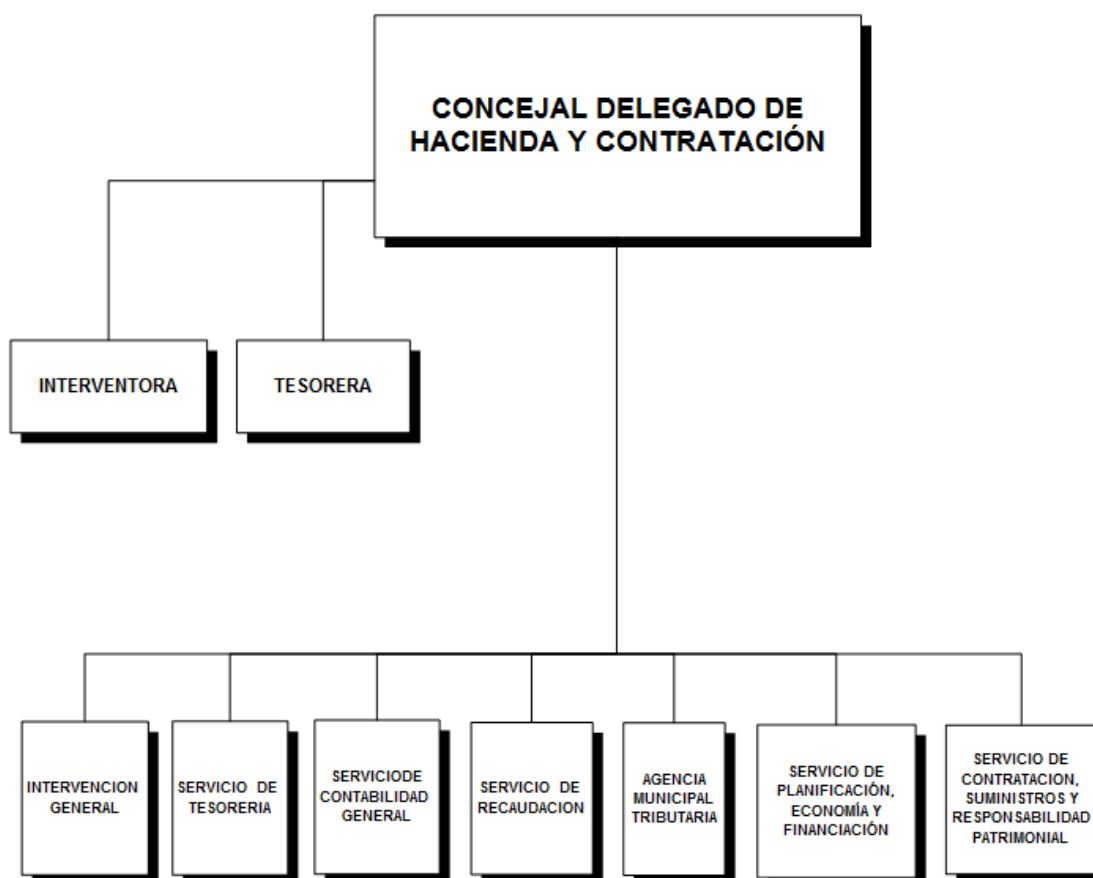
CONCEJAL DELEGADO DE HACIENDA Y CONTRATACIÓN

INTERVENTORA

TESORERA

INTERVENCION GENERAL

SERVICIO DE TESORERIA

SERVICIODE CONTABILIDAD GENERAL

SERVICIO DE RECAUDACION

AGENCIA MUNICIPAL TRIBUTARIA

SERVICIO DE PLANIFICACIÓN, ECONOMÍA Y FINANCIACIÓN

SERVICIO DE CONTRATACION, SUMINISTROS Y RESPONSABILIDAD PATRIMONIAL